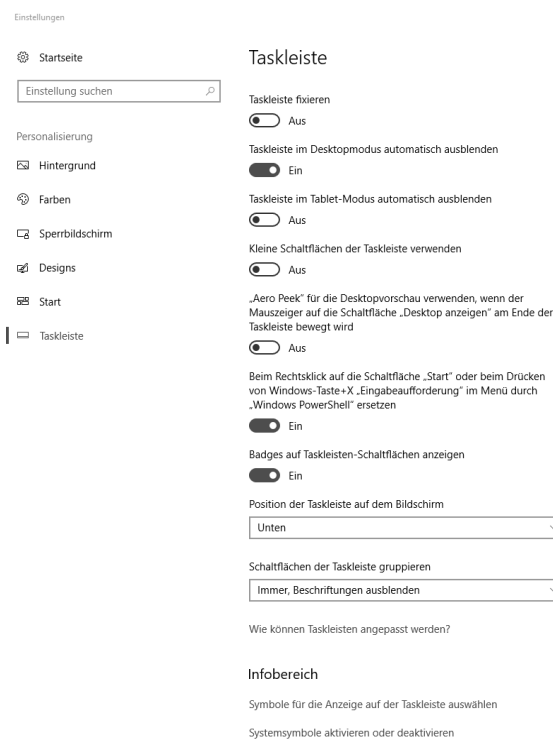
Einstellungen

Startseite

Einstellung suchen

Personalisierung

Hintergrund

Farben

Sperrbildschirm

Designs

Start

Taskleiste

Taskleiste

Taskleiste fixieren

Aus

Taskleiste im Desktopmodus automatisch ausblenden

Ein

Taskleiste im Tablet-Modus automatisch ausblenden

Aus

Kleine Schaltflächen der Taskleiste verwenden

Aus

„Aero Peek" für die Desktopvorschau verwenden, wenn der Mauszeiger auf die Schaltfläche „Desktop anzeigen" am Ende der Taskleiste bewegt wird

Aus

Beim Rechtsklick auf die Schaltfläche „Start" oder beim Drücken von Windows-Taste+X „Eingabeaufforderung" im Menü durch „Windows PowerShell" ersetzen

Ein

Badges auf Taskleisten-Schaltflächen anzeigen

Ein

Position der Taskleiste auf dem Bildschirm

Unten

Schaltflächen der Taskleiste gruppieren

Immer, Beschriftungen ausblenden

Wie können Taskleisten angepasst werden?

Infobereich

Symbole für die Anzeige auf der Taskleiste auswählen

Systemsymbole aktivieren oder deaktivieren